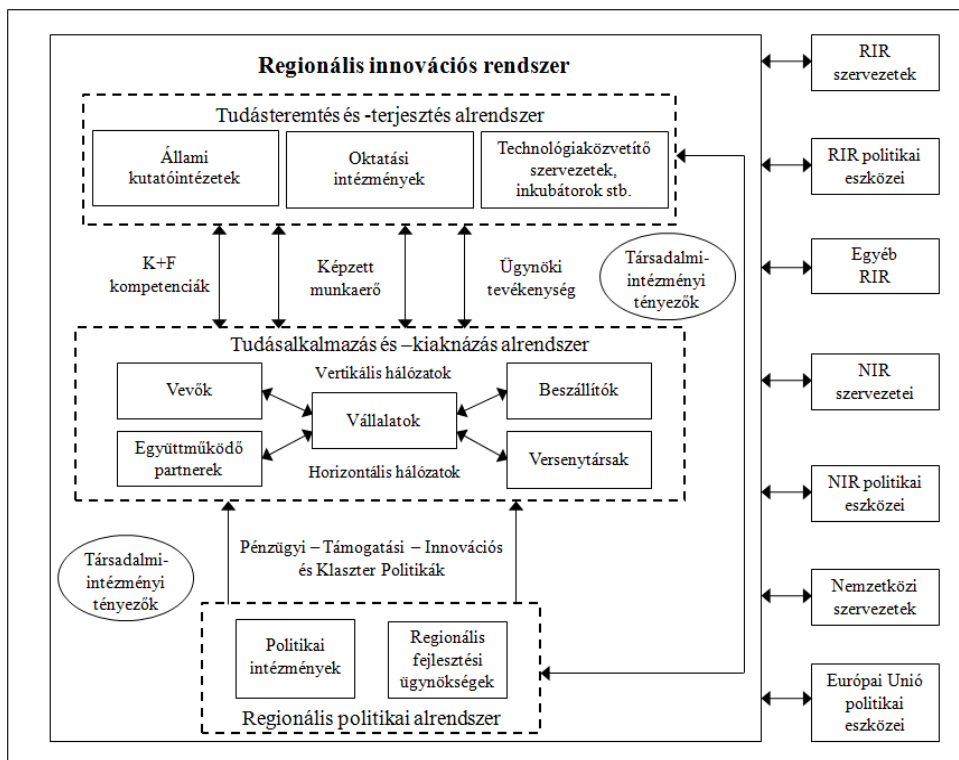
Regionális innovációs rendszer

Tudásteremtés és -terjesztés alrendszer

Állami kutatóintézetek

Oktatási intézmények

Technológiaközvetítő szervezetek, inkubátorok stb.

K+F kompetenciák

Képzett munkaerő

Ügynöki tevékenység

Társadalmi-intézményi tényezők

Tudásalkalmazás és –kiaknázás alrendszer

Vertikális hálózatok

Vevők

Beszállítók

Vállalatok

Együttműködő partnerek

Versenytársak

Horizontális hálózatok

Pénzügyi – Támogatási – Innovációs és Klaszter Politikák

Társadalmi-intézményi tényezők

Politikai intézmények

Regionális fejlesztési ügynökségek

Regionális politikai alrendszer

RIR szervezetek

RIR politikai eszközei

Egyéb RIR

NIR szervezetei

NIR politikai eszközei

Nemzetközi szervezetek

Európai Unió politikai eszközei